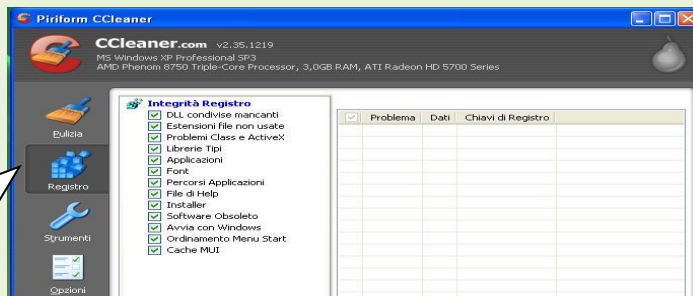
Piriform CCleaner

CCleaner.com v2.35.1219
MS Windows XP Professional SP3
AMD Phenom 8750 Triple-Core Processor, 3,0GB RAM, ATI Radeon HD 5700 Series

Pulizia

Registro

Strumenti

Opzioni

Integrità Registro
DLL condivise mancanti
Estensioni file non usate
Problemi Class e ActiveX
Librerie Tipi
Applicazioni
Font
Percorsi Applicazioni
File di Help
Installer
Software Obsoleto
Avvia con Windows
Ordinamento Menu Start
Cache MUI

| | Problema | Dati | Chiavi di Registro |
|---|---|---|---|